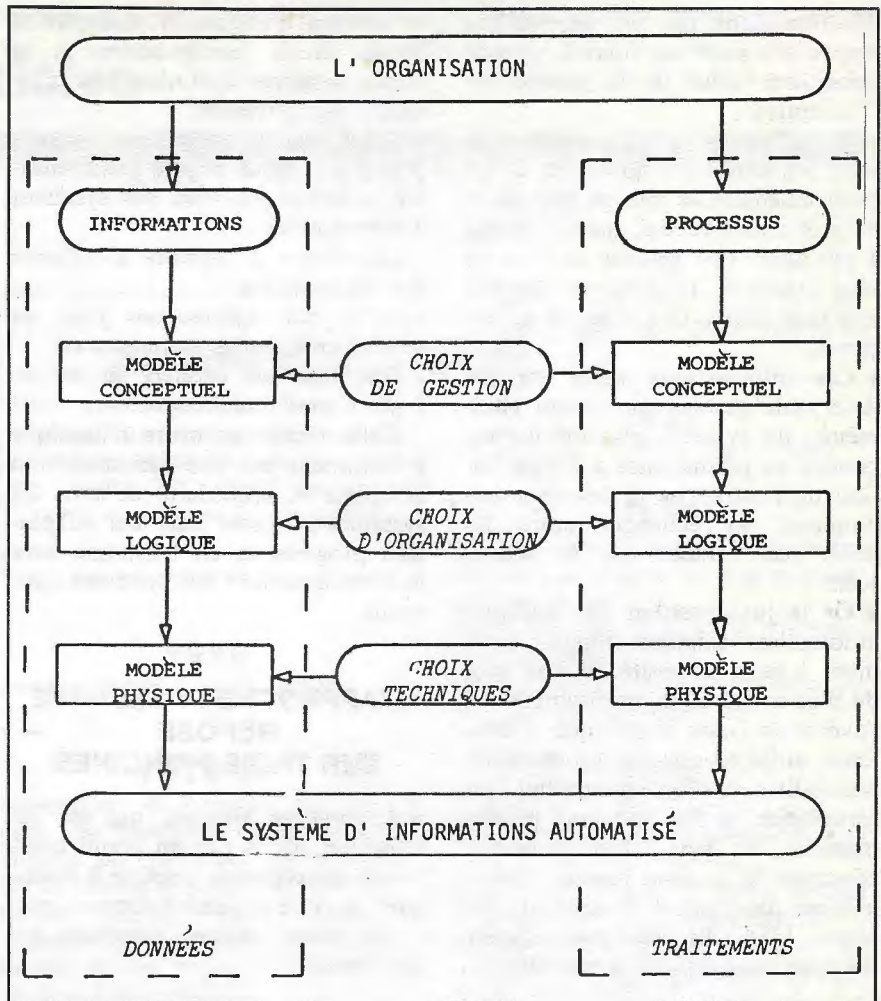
L' ORGANISATION

INFORMATIONS

PROCESSUS

MODÈLE CONCEPTUEL

CHOIX DE GESTION

MODÈLE CONCEPTUEL

MODÈLE LOGIQUE

CHOIX D'ORGANISATION

MODÈLE LOGIQUE

MODÈLE PHYSIQUE

CHOIX TECHNIQUES

MODÈLE PHYSIQUE

LE SYSTÈME D' INFORMATIONS AUTOMATISÉ

DONNÉES

TRAITEMENTS